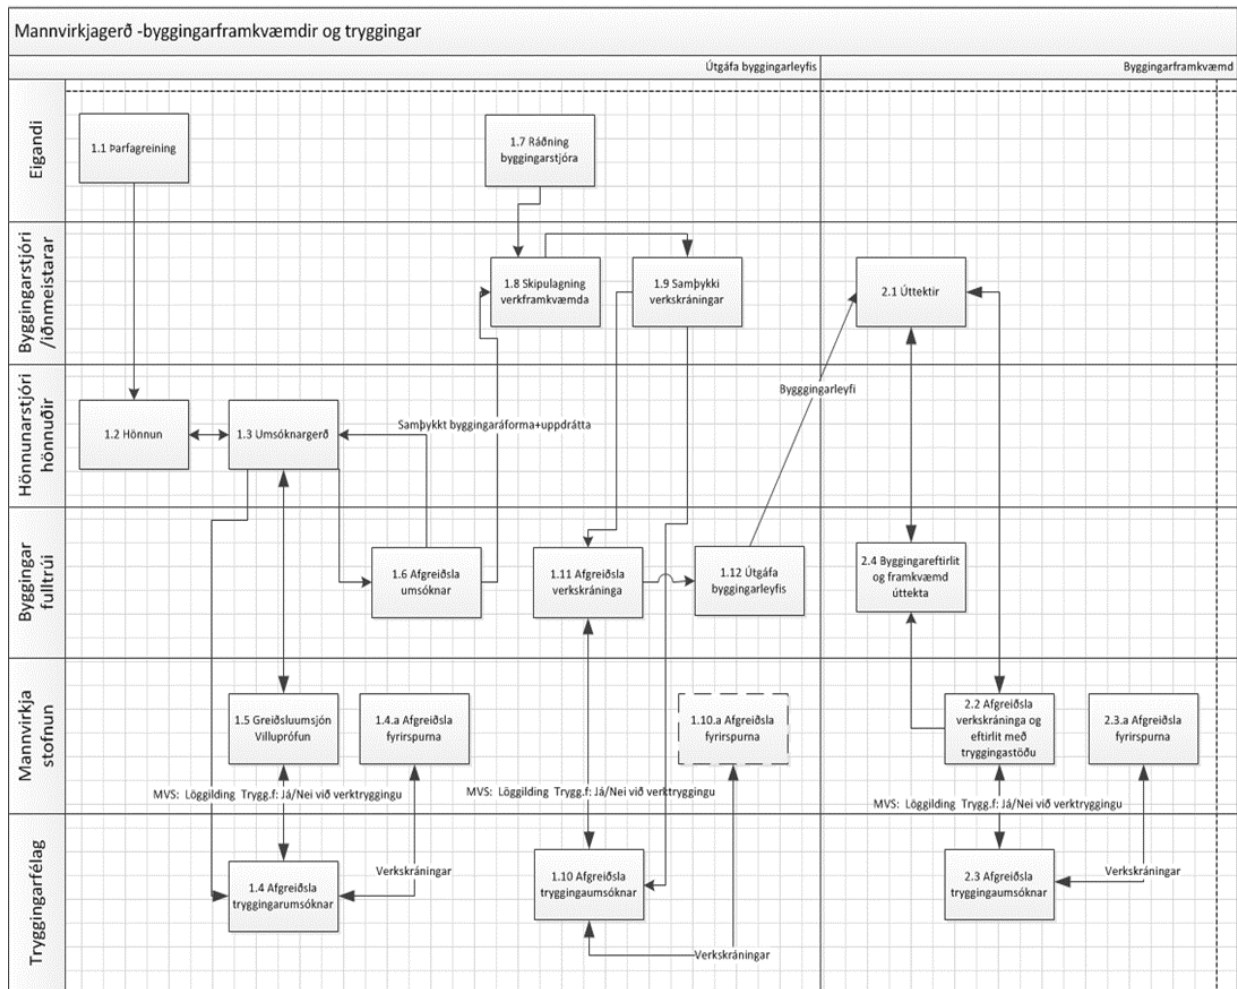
Mannvirkjagerð -byggingarframkvæmdir og tryggingar

Útgáfa byggingarleyfis

Byggingarframkvæmd

Eigandi

1.1 Þarfagreining

1.7 Ráðning byggingarstjóra

Byggingarstjóri /iðnmeistarar

1.8 Skipulagning verkframkvæmda

1.9 Samþykki verkskráningar

2.1 Úttektir

Hönnunarstjóri hönnuðir

1.2 Hönnun

1.3 Umsóknargerð

Samþykkt byggingaráforma+uppdrátta

Bygggingarleyfi

Byggingar fulltrúi

1.6 Afgreiðsla umsóknar

1.11 Afgreiðsla verkskráninga

1.12 Útgáfa byggingarleyfis

2.4 Byggingareftirlit og framkvæmd úttekta

Mannvirkja stofnun

1.5 Greiðsluumsjón Villuprófun

1.4.a Afgreiðsla fyrirspurna

1.10.a Afgreiðsla fyrirspurna

2.2 Afgreiðsla verkskráninga og eftirlit með tryggingastöðu

2.3.a Afgreiðsla fyrirspurna

MVS: Löggilding Trygg.f: Já/Nei við verktryggingu

MVS: Löggilding Trygg.f: Já/Nei við verktryggingu

MVS: Löggilding Trygg.f: Já/Nei við verktryggingu

Tryggingarfélag

1.4 Afgreiðsla tryggingarumsóknar

Verkskráningar

1.10 Afgreiðsla tryggingaumsóknar

Verkskráningar

2.3 Afgreiðsla tryggingaumsóknar

Verkskráningar